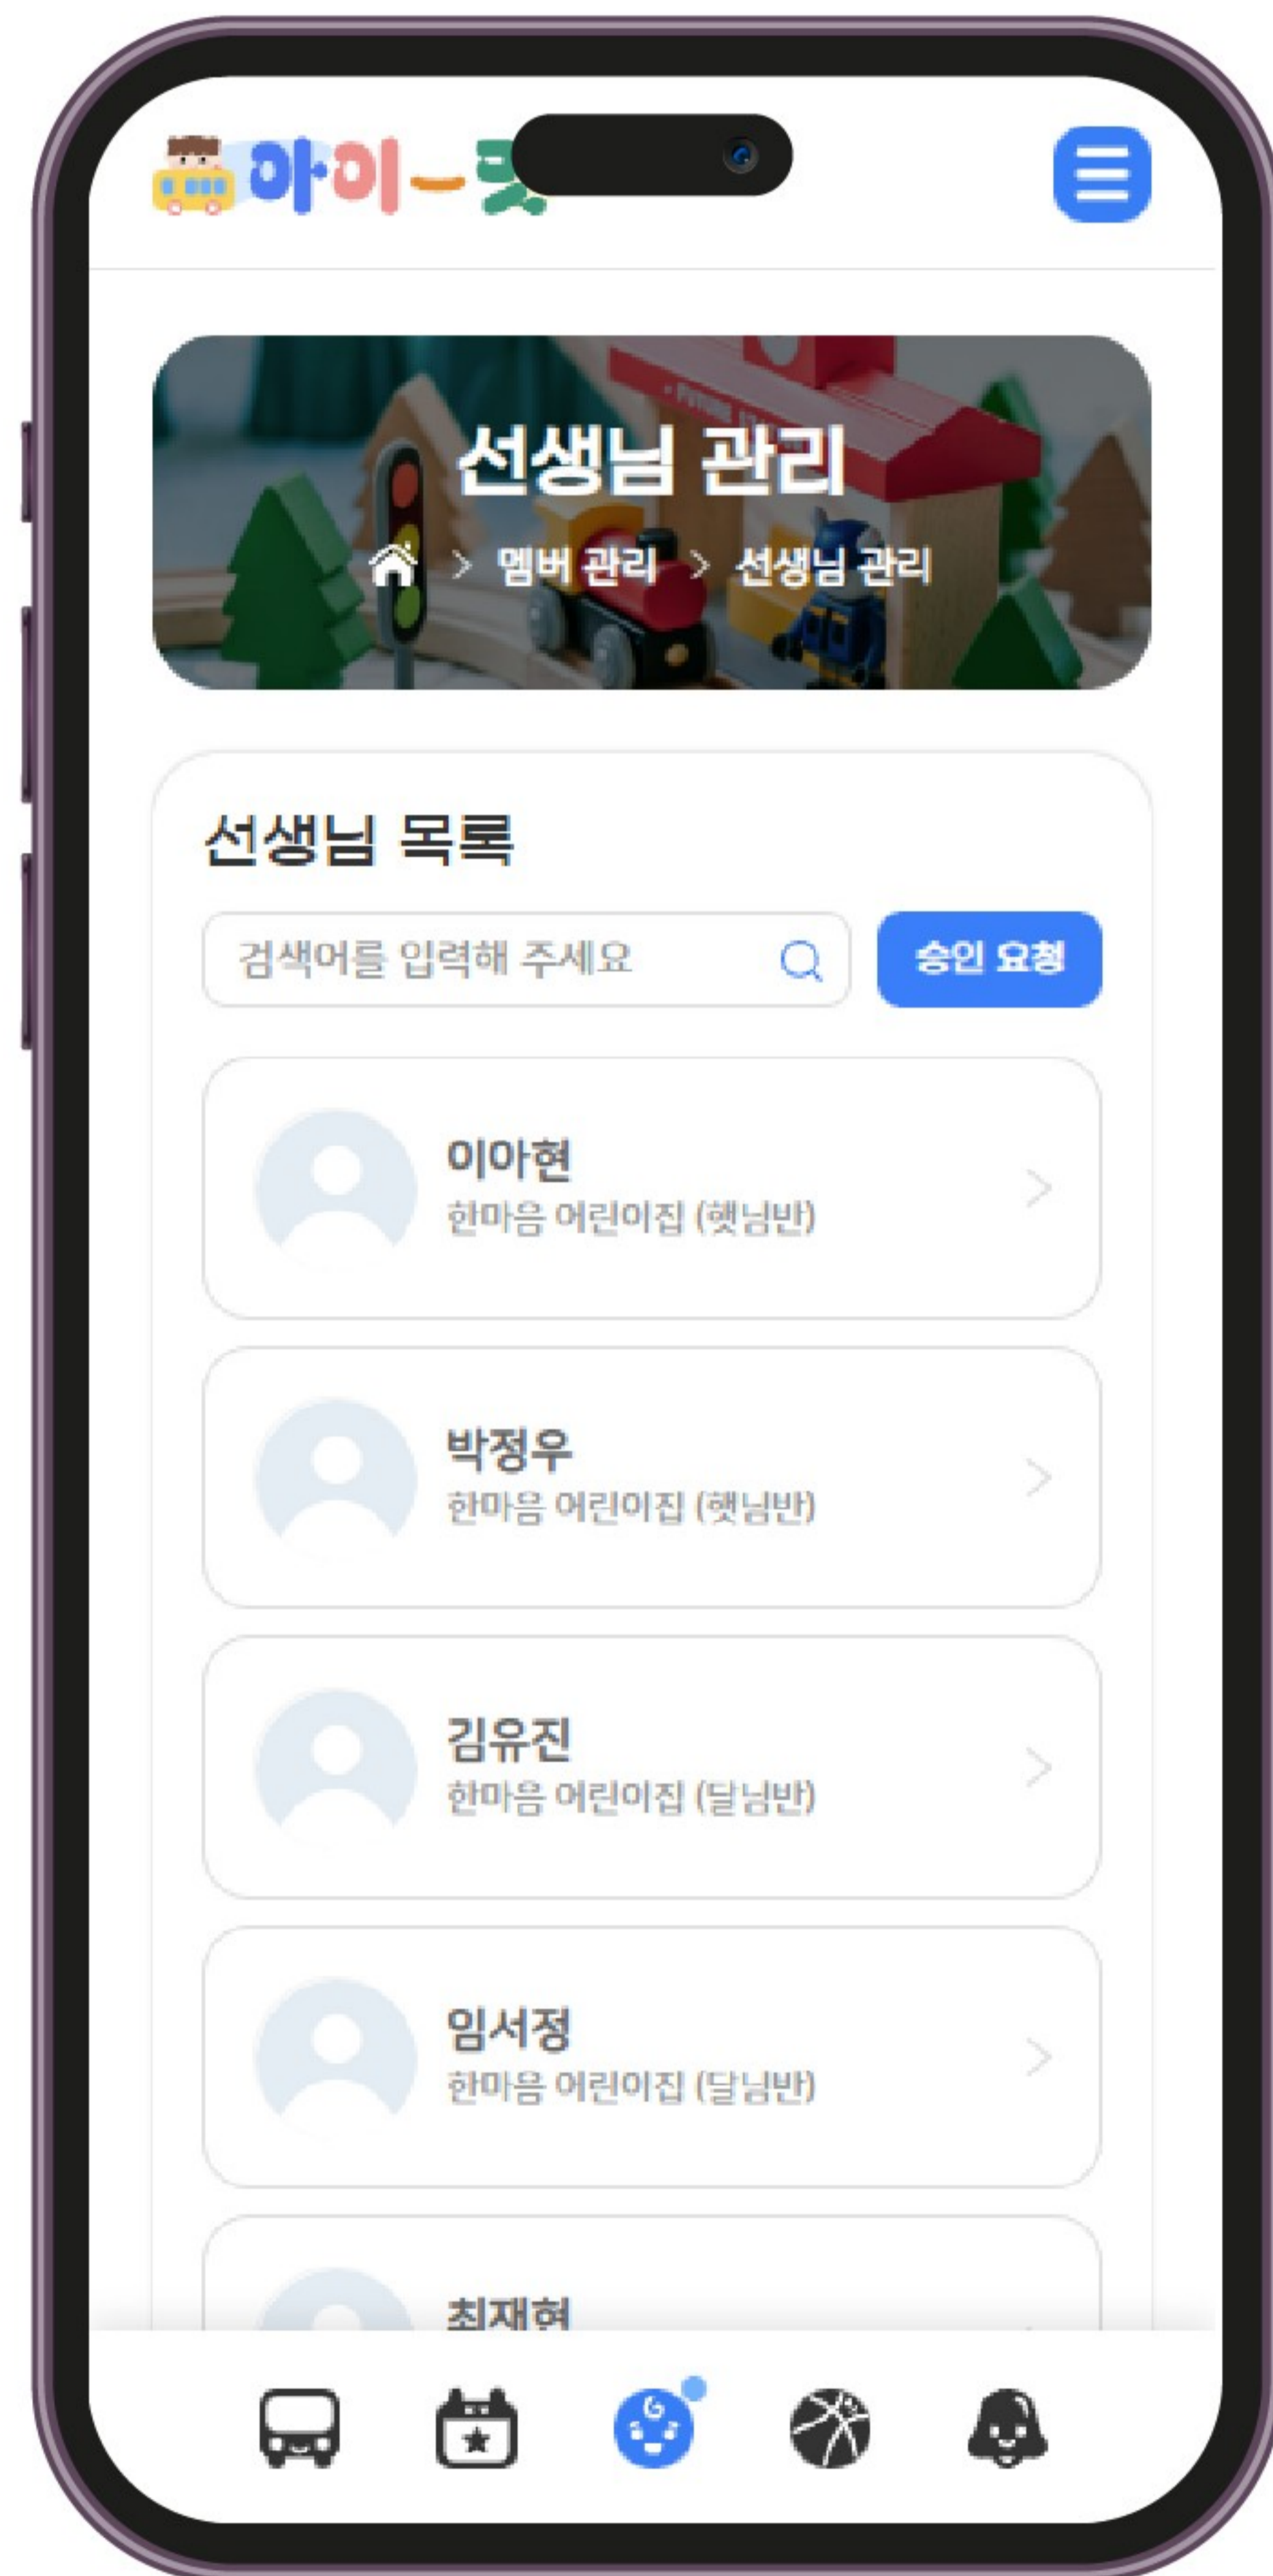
아이-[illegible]

선생님 관리

> 멤버 관리 > 선생님 관리

선생님 목록

검색어를 입력해 주세요

승인 요청

이아현
한마음 어린이집 (햇님반)

박정우
한마음 어린이집 (햇님반)

김유진
한마음 어린이집 (달님반)

임서정
한마음 어린이집 (달님반)

최재현